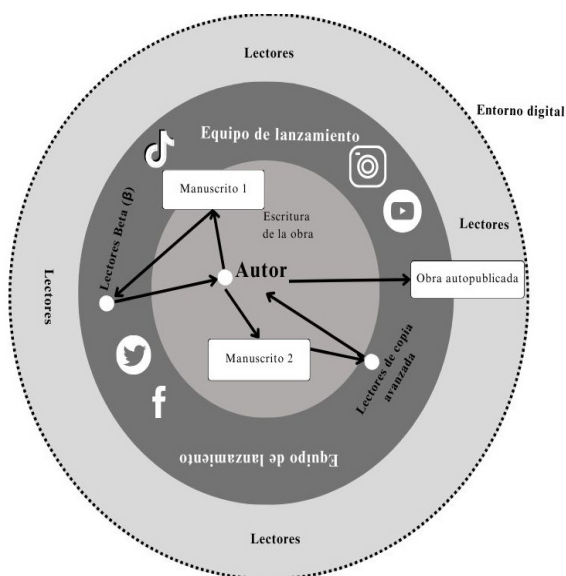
Lectores

Entorno digital

Equipo de lanzamiento

Manuscrito 1

Escritura de la obra

Lectores

Lectores Beta ($\beta$)

Autor

Obra autopublicada

Lectores

Manuscrito 2

Lectores de copia avanzada

Equipo de lanzamiento

Lectores